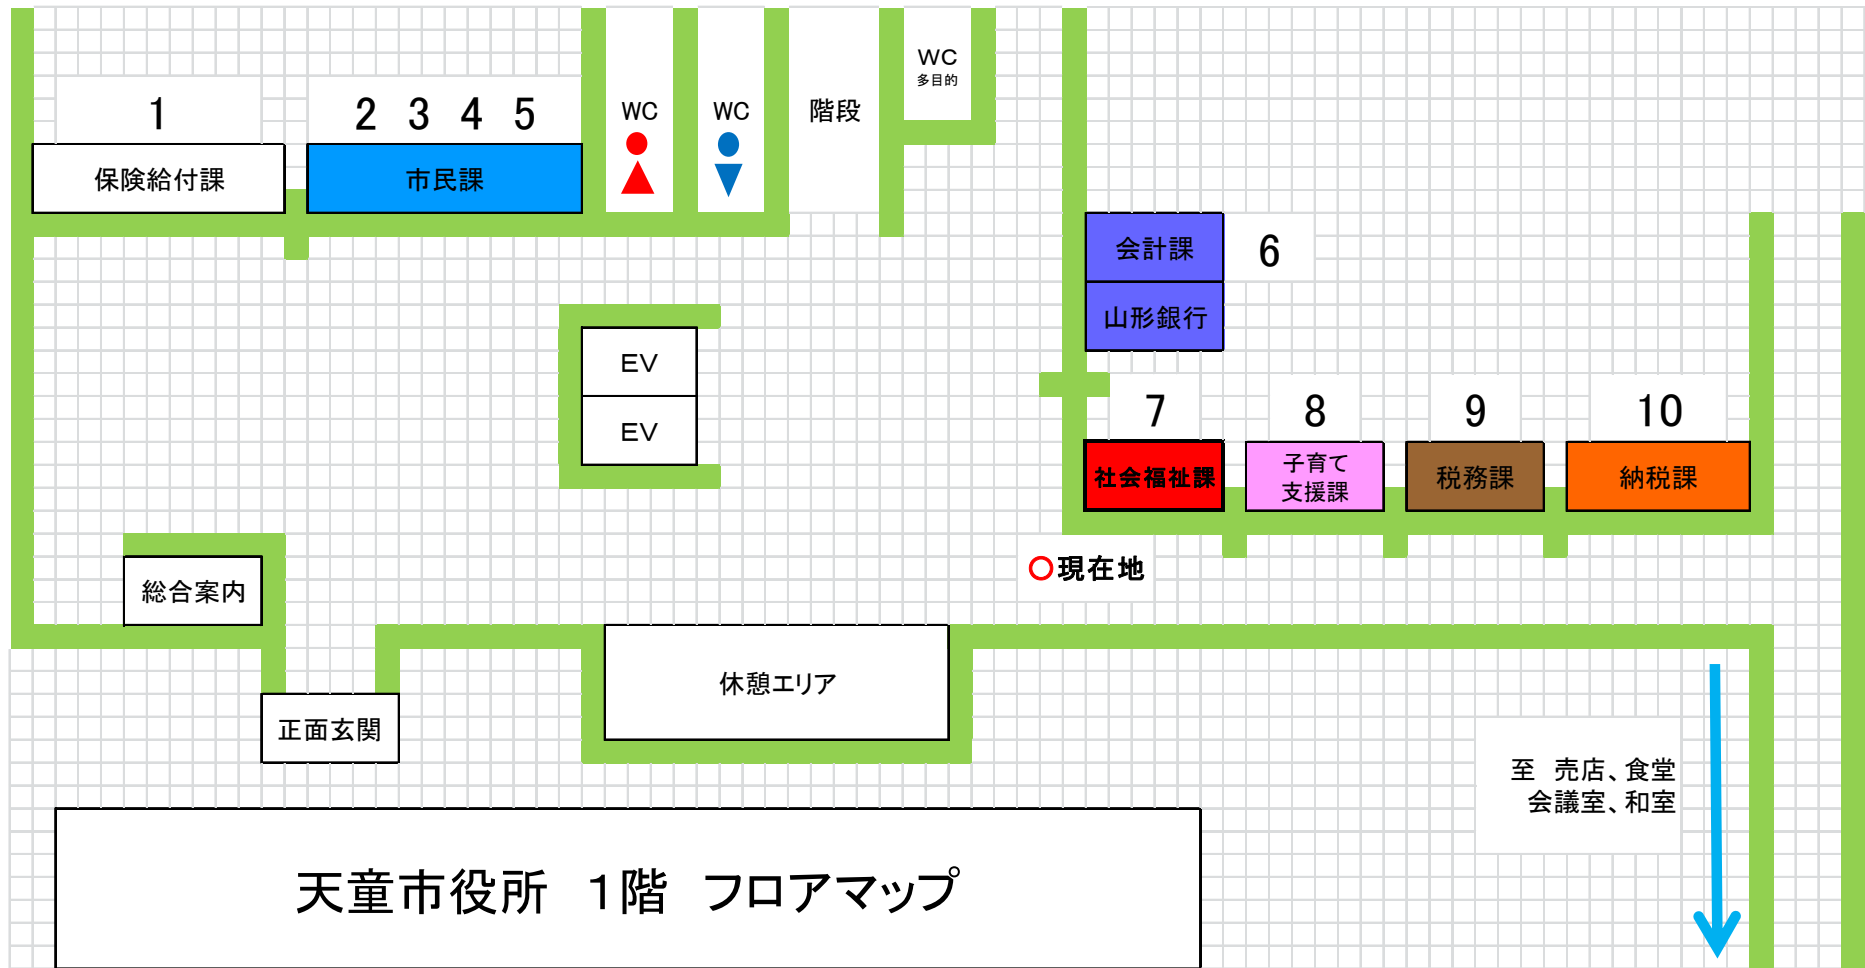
1
保険給付課

2 3 4 5
市民課

WC

WC

階段

WC
多目的

会計課
6
山形銀行

EV
EV

7
社会福祉課

8
子育て支援課

9
税務課

10
納税課

○現在地

総合案内

正面玄関

休憩エリア

至 売店、食堂
会議室、和室

天童市役所 1階 フロアマップ